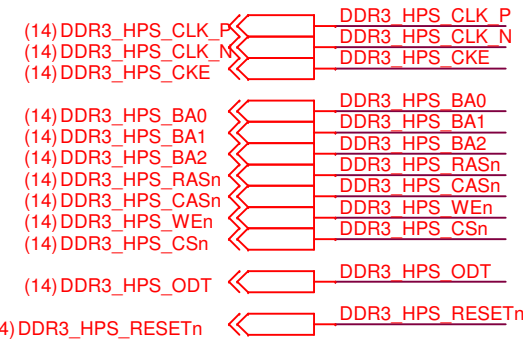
(14) DDR3_HPS_CLK_P
(14) DDR3_HPS_CLK_N
(14) DDR3_HPS_CKE

DDR3_HPS_CLK_P
DDR3_HPS_CLK_N
DDR3_HPS_CKE

(14) DDR3_HPS_BA0
(14) DDR3_HPS_BA1
(14) DDR3_HPS_BA2
(14) DDR3_HPS_RASn
(14) DDR3_HPS_CASn
(14) DDR3_HPS_WEn
(14) DDR3_HPS_CSn

DDR3_HPS_BA0
DDR3_HPS_BA1
DDR3_HPS_BA2
DDR3_HPS_RASn
DDR3_HPS_CASn
DDR3_HPS_WEn
DDR3_HPS_CSn

(14) DDR3_HPS_ODT

DDR3_HPS_ODT

4) DDR3_HPS_RESETn

DDR3_HPS_RESETn